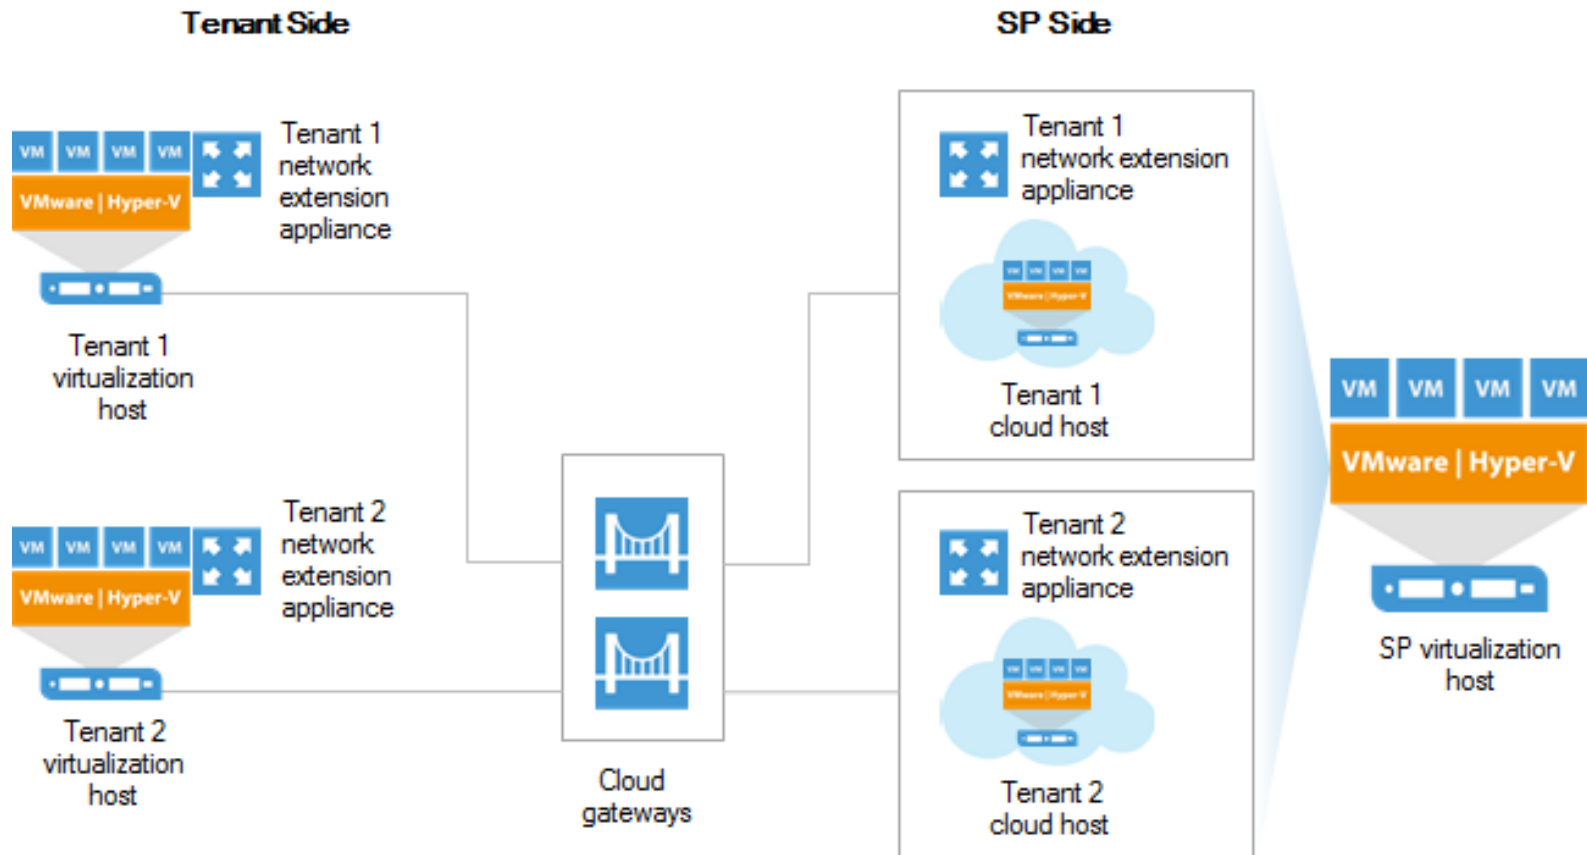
Tenant Side

SP Side

VM VM VM VM
VMware | Hyper-V

Tenant 1 network extension appliance

Tenant 1 virtualization host

VM VM VM VM
VMware | Hyper-V

Tenant 2 network extension appliance

Tenant 2 virtualization host

Cloud gateways

Tenant 1 network extension appliance

VM VM VM VM
VMware | Hyper-V

Tenant 1 cloud host

Tenant 2 network extension appliance

VM VM VM VM
VMware | Hyper-V

Tenant 2 cloud host

VM VM VM VM
VMware | Hyper-V

SP virtualization host